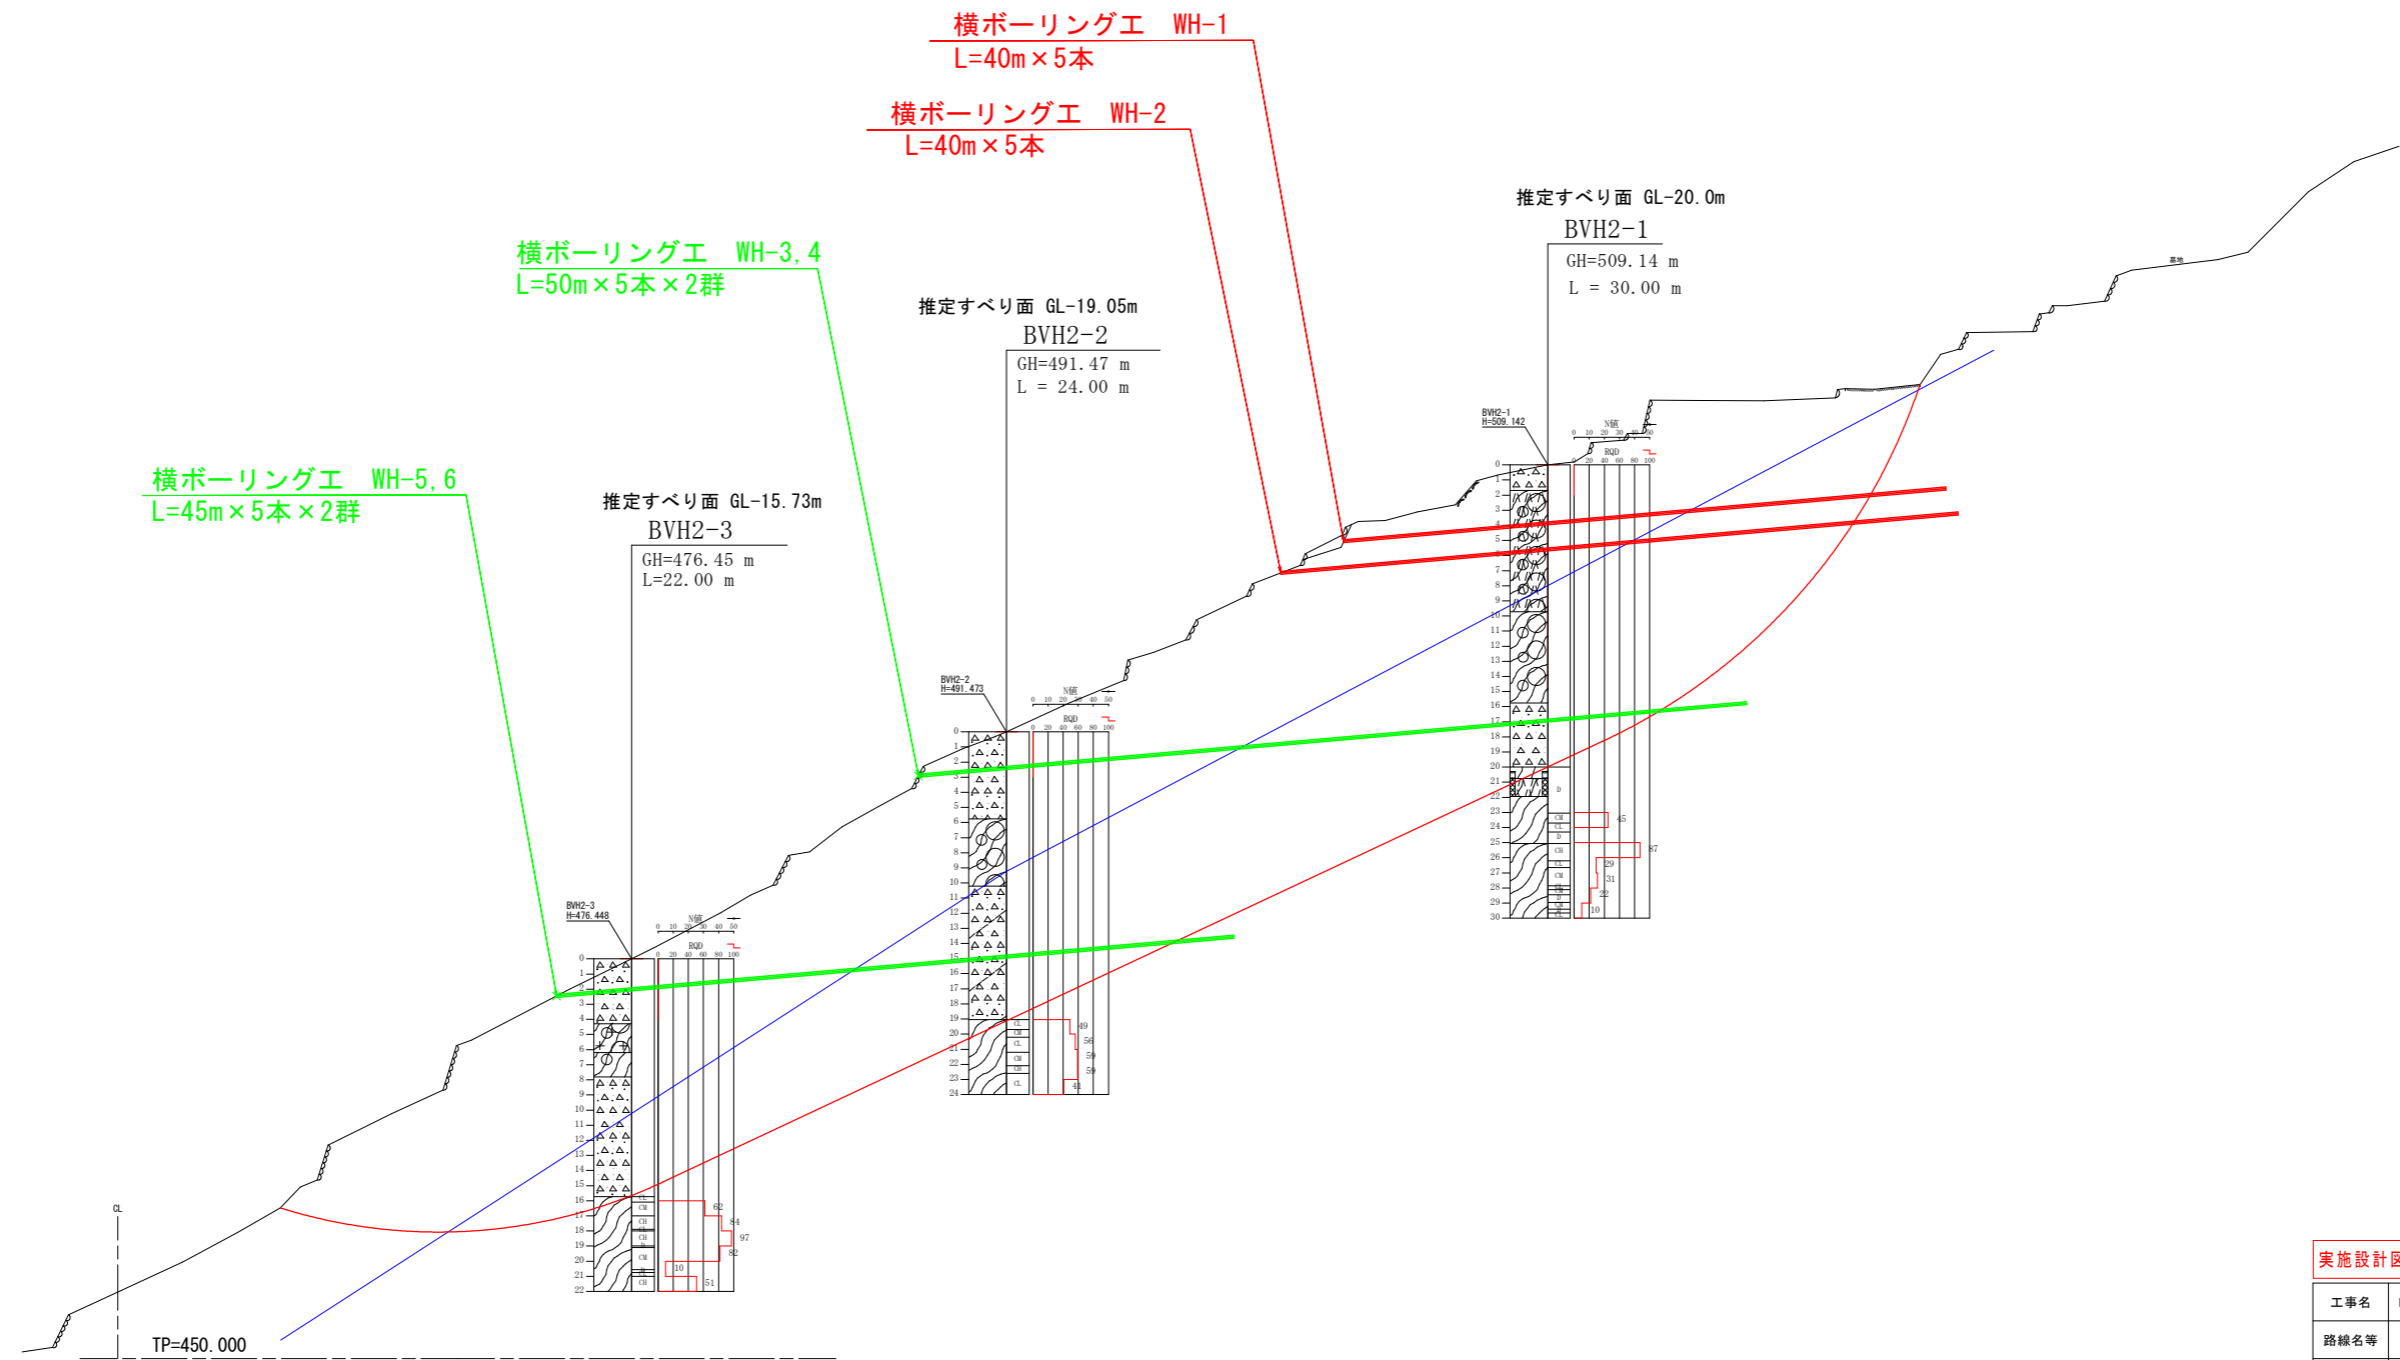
横ボーリング工 WH-1
L=40m×5本

横ボーリング工 WH-2
L=40m×5本

推定すべり面 GL-20.0m
BVH2-1
GH=509.14 m
L = 30.00 m

横ボーリング工 WH-3,4
L=50m×5本×2群

推定すべり面 GL-19.05m
BVH2-2
GH=491.47 m
L = 24.00 m

横ボーリング工 WH-5,6
L=45m×5本×2群

推定すべり面 GL-15.73m
BVH2-3
GH=476.45 m
L=22.00 m

BVH2-1
H=509.142

BVH2-2
H=491.473

BVH2-3
H=476.448

N値
RQD

CL

TP=450.000

実施設計図
工事名
路線名等